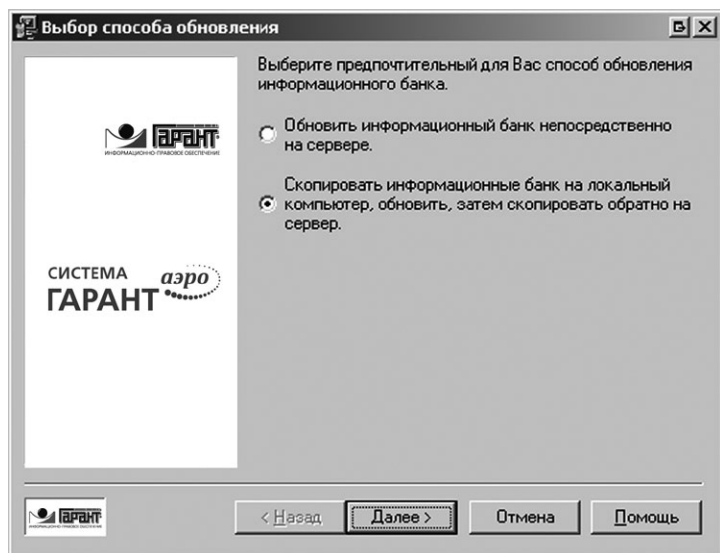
Выбор способа обновления

ГАРАНТ
ИНФОРМАЦИОННО-ПРАВОВОЕ ОБЕСПЕЧЕНИЕ

СИСТЕМА ГАРАНТ аэро

Выберите предпочтительный для Вас способ обновления информационного банка.

Обновить информационный банк непосредственно на сервере.

Скопировать информационные банк на локальный компьютер, обновить, затем скопировать обратно на сервер.

ГАРАНТ

< Назад

Далее >

Отмена

Помощь